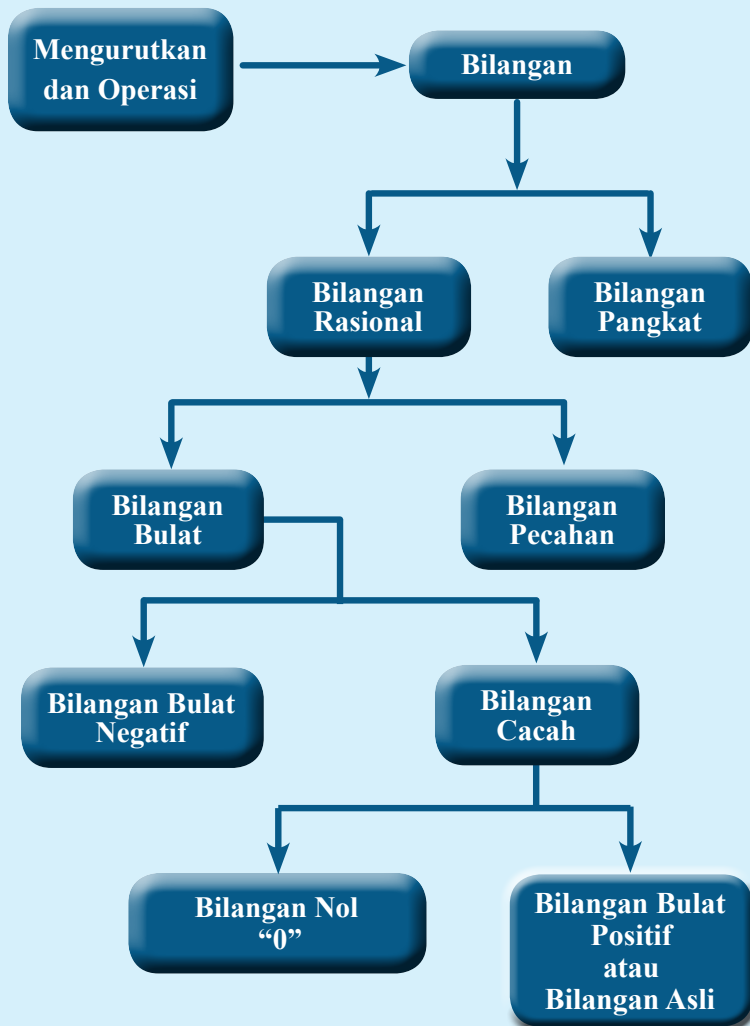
Mengurutkan dan Operasi

Bilangan

Bilangan Rasional

Bilangan Pangkat

Bilangan Bulat

Bilangan Pecahan

Bilangan Bulat Negatif

Bilangan Cacah

Bilangan Nol "0"

Bilangan Bulat Positif atau Bilangan Asli